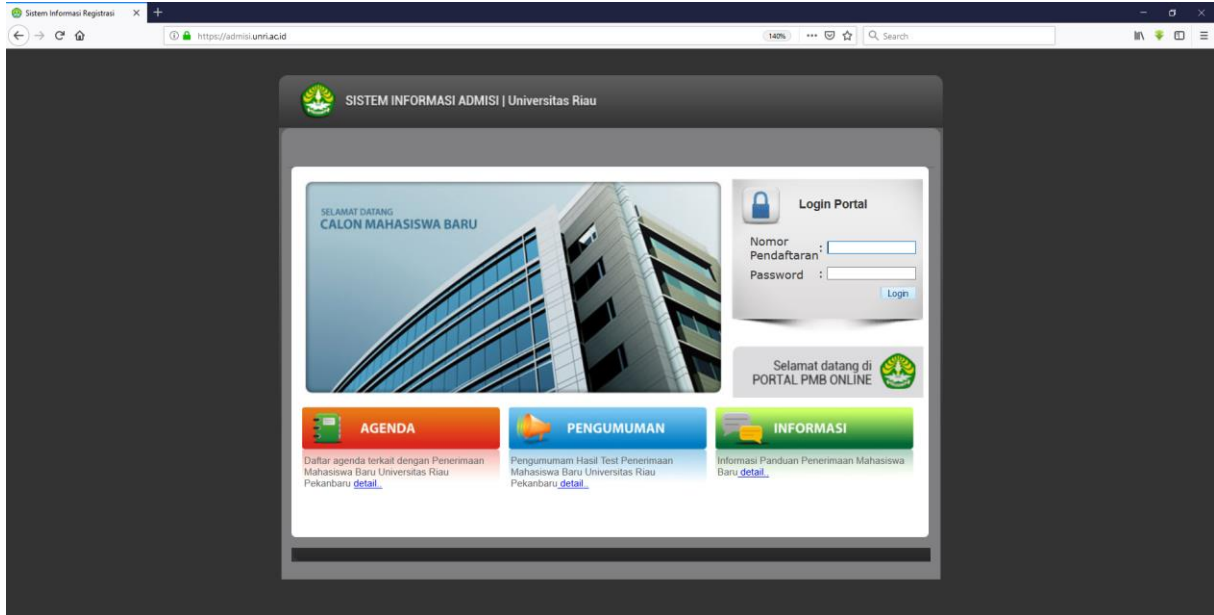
Sistem Informasi Registrasi ×

https://admisi.unri.ac.id

140%

Search

SISTEM INFORMASI ADMISI | Universitas Riau

SELAMAT DATANG
CALON MAHASISWA BARU

Login Portal

Nomor Pendaftaran :

Password :

Login

Selamat datang di
PORTAL PMB ONLINE

AGENDA

Daftar agenda terkait dengan Penerimaan Mahasiswa Baru Universitas Riau Pekanbaru detail..

PENGUMUMAN

Pengumumam Hasil Test Penerimaan Mahasiswa Baru Universitas Riau Pekanbaru detail..

INFORMASI

Informasi Panduan Penerimaan Mahasiswa Baru detail..